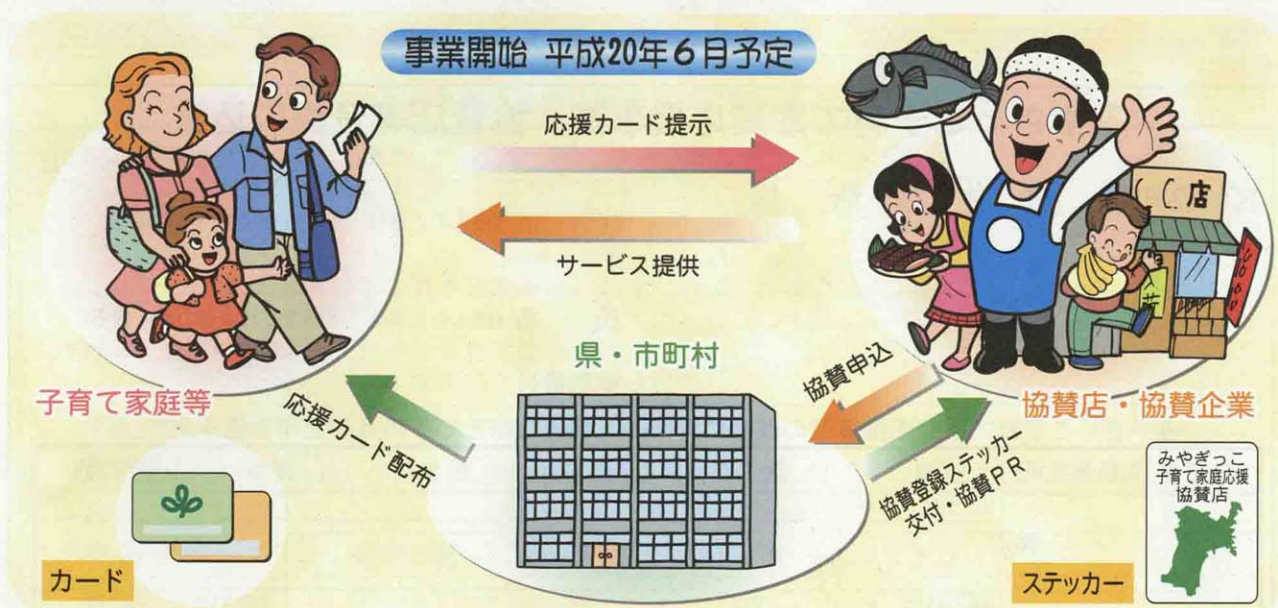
事業開始 平成20年6月予定

応援カード提示

サービス提供

子育て家庭等

○○店

協賛店・協賛企業

県・市町村

協賛申込

応援カード配布

協賛登録ステッカー交付・協賛PR

みやぎっこ子育て家庭応援協賛店

カード

ステッカー